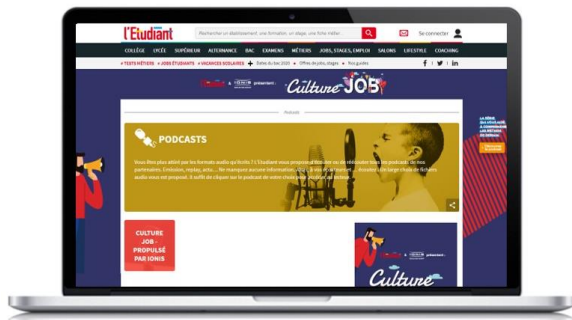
l'Etudiant

Rechercher un établissement, une formation, un stage, une fiche métier

Se connecter

COLLÈGE LYCÉE SUPÉRIEUR ALTERNANCE BAC EXAMENS MÉTIERS JOBS, STAGES, EMPLOI SALONS LIFESTYLE COACHING

TESTS MÉTIERS JOBS ÉTUDIANTS VACANCES SCOLAIRES Dates du bac 2023 Offres de jobs, stages Nos guides

présentent Culture JOB

PODCASTS

Vous êtes plus attiré par les formats audio qu'écrits ? L'Etudiant vous propose d'écouter ou de réécouter tous les podcasts de nos partenaires. Émission, replay, acte... Ne manquez aucune information, aucun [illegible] ... Accédez à un large choix de fichiers audio voici en proposé. Il suffit de cliquer sur le podcast de votre choix pour l'écouter.

CULTURE JOB PROPULSÉ PAR IONIS

présentent Culture